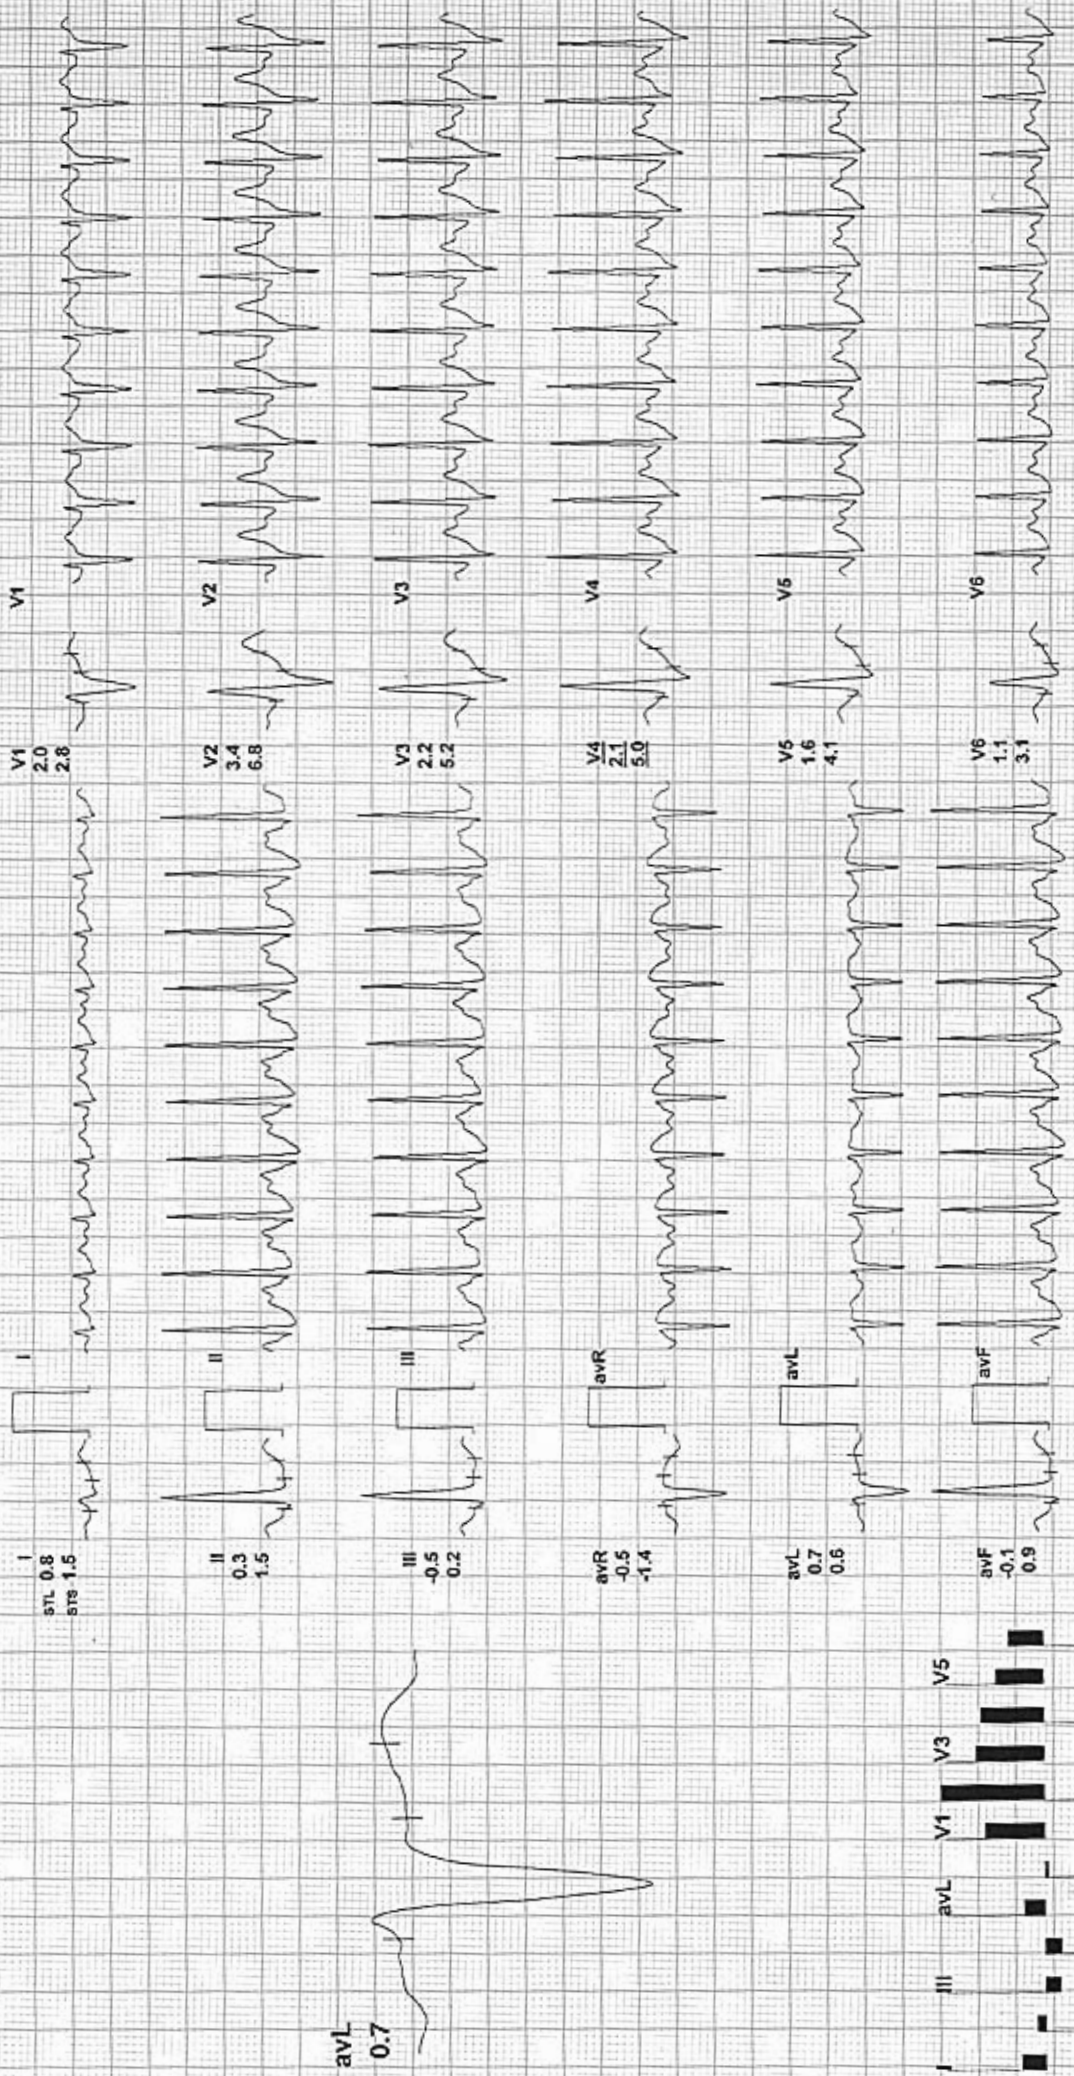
V1
V2
V3
V4
V5
V6

V1
2.0
2.8

V2
3.4
6.8

V3
2.2
5.2

V4
2.1
5.0

V5
1.6
4.1

V6
1.1
3.1

I
II
III
avR
avL
avF

I
STL 0.8
STS 1.5

II
0.3
1.5

III
-0.5
0.2

avR
-0.5
-1.4

avL
0.7
0.6

avF
-0.1
0.9

avL
0.7

I
III
avL
V1
V3
V5